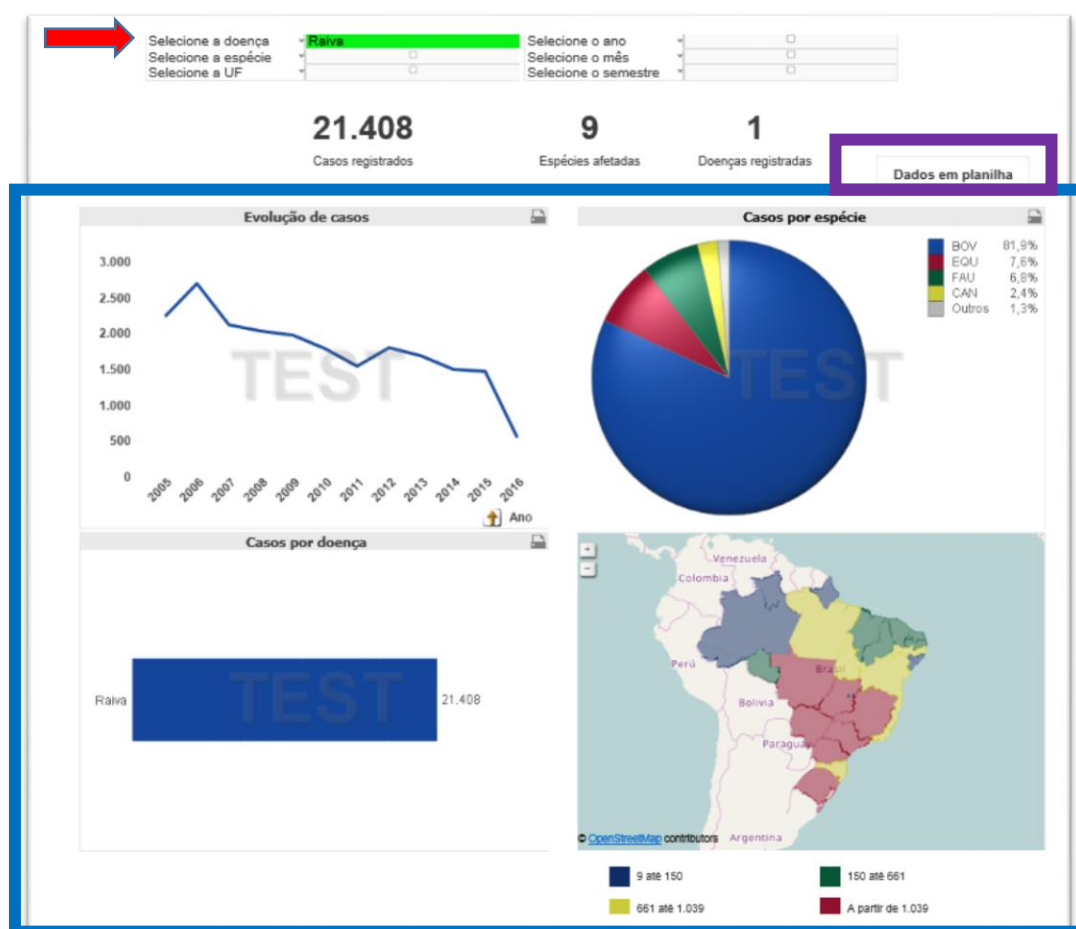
Selecione a doença Raiva
Selecione a espécie
Selecione a UF
Selecione o ano
Selecione o mês
Selecione o semestre

21.408
Casos registrados

9
Espécies afetadas

1
Doenças registradas

Dados em planilha

Evolução de casos

3.000
2.500
2.000
1.500
1.000
500
0

2005 2006 2007 2008 2009 2010 2011 2012 2013 2014 2015 2016

Ano

TEST

Casos por espécie

| | |
|---|---|
| BOV | 81,9% |
| EQU | 7,6% |
| FAU | 6,8% |
| CAN | 2,4% |
| Outros | 1,3% |

TEST

Casos por doença

Raiva 21.408

TEST

+
-
Venezuela
Colombia
Perú
Brasil
Bolivia
Paraguay
Argentina
© OpenStreetMap contributors

9 até 150
150 até 661
661 até 1.039
A partir de 1.039